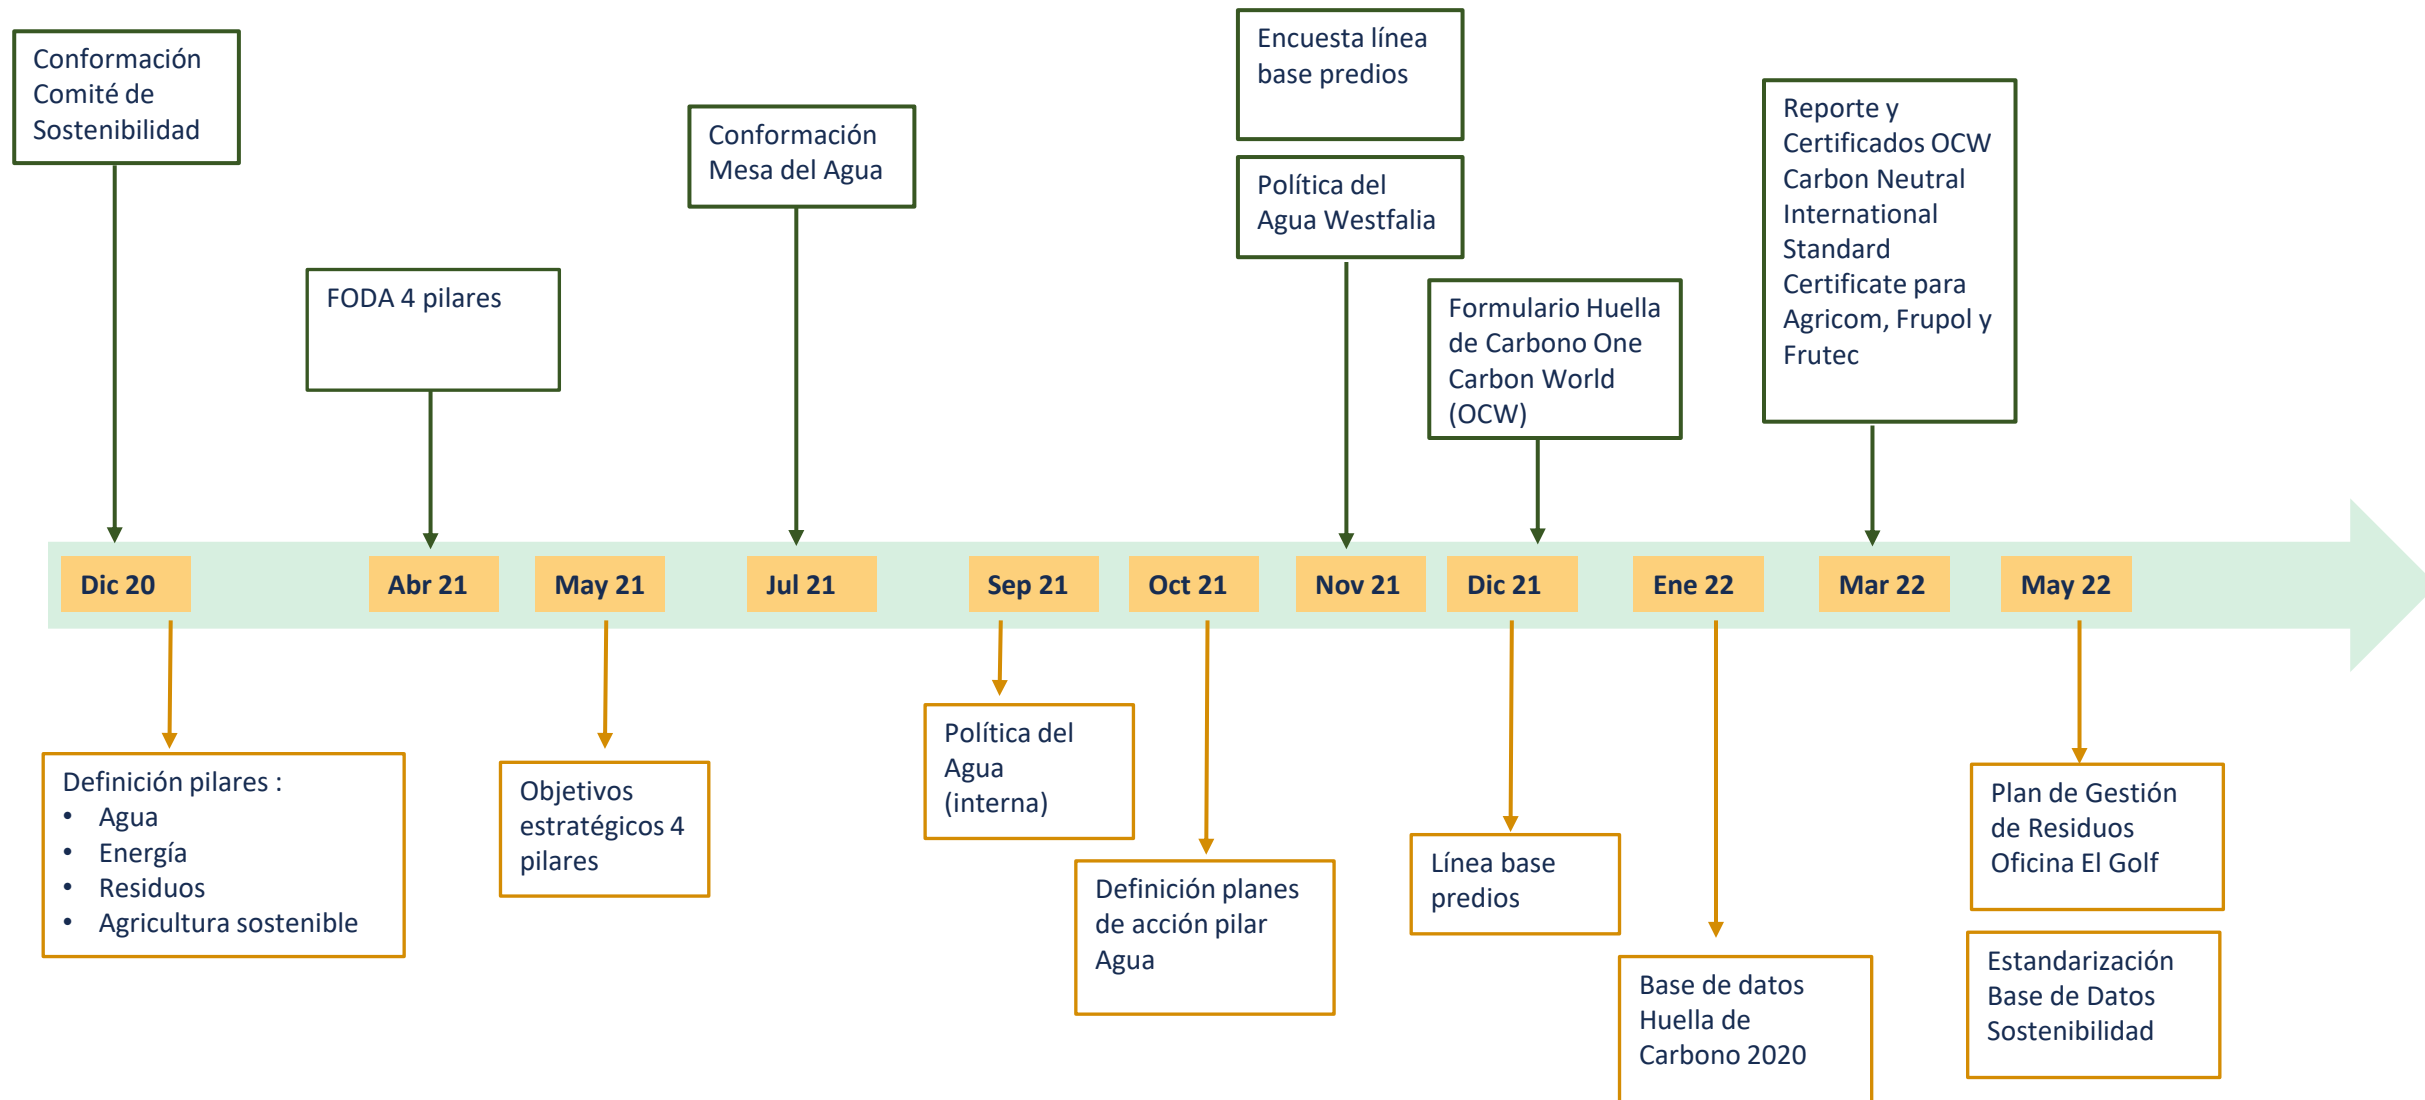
Conformación Comité de Sostenibilidad

FODA 4 pilares

Conformación Mesa del Agua

Encuesta línea base predios

Política del Agua Westfalia

Formulario Huella de Carbono One Carbon World (OCW)

Reporte y Certificados OCW Carbon Neutral International Standard Certificate para Agricom, Frupol y Frutec

Dic 20

Abr 21

May 21

Jul 21

Sep 21

Oct 21

Nov 21

Dic 21

Ene 22

Mar 22

May 22

Definición pilares :
• Agua
• Energía
• Residuos
• Agricultura sostenible

Objetivos estratégicos 4 pilares

Política del Agua (interna)

Definición planes de acción pilar Agua

Línea base predios

Base de datos Huella de Carbono 2020

Plan de Gestión de Residuos Oficina El Golf

Estandarización Base de Datos Sostenibilidad